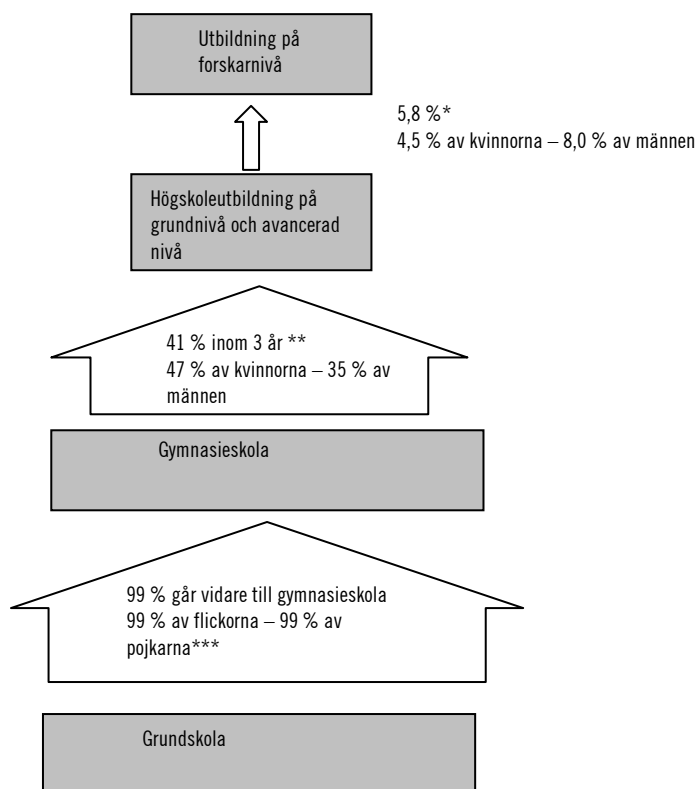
Utbildning på forskarnivå

5,8 %*
4,5 % av kvinnorna – 8,0 % av männen

Högskoleutbildning på grundnivå och avancerad nivå

41 % inom 3 år **
47 % av kvinnorna – 35 % av männen

Gymnasieskola

99 % går vidare till gymnasieskola
99 % av flickorna – 99 % av pojkarna***

Grundskola